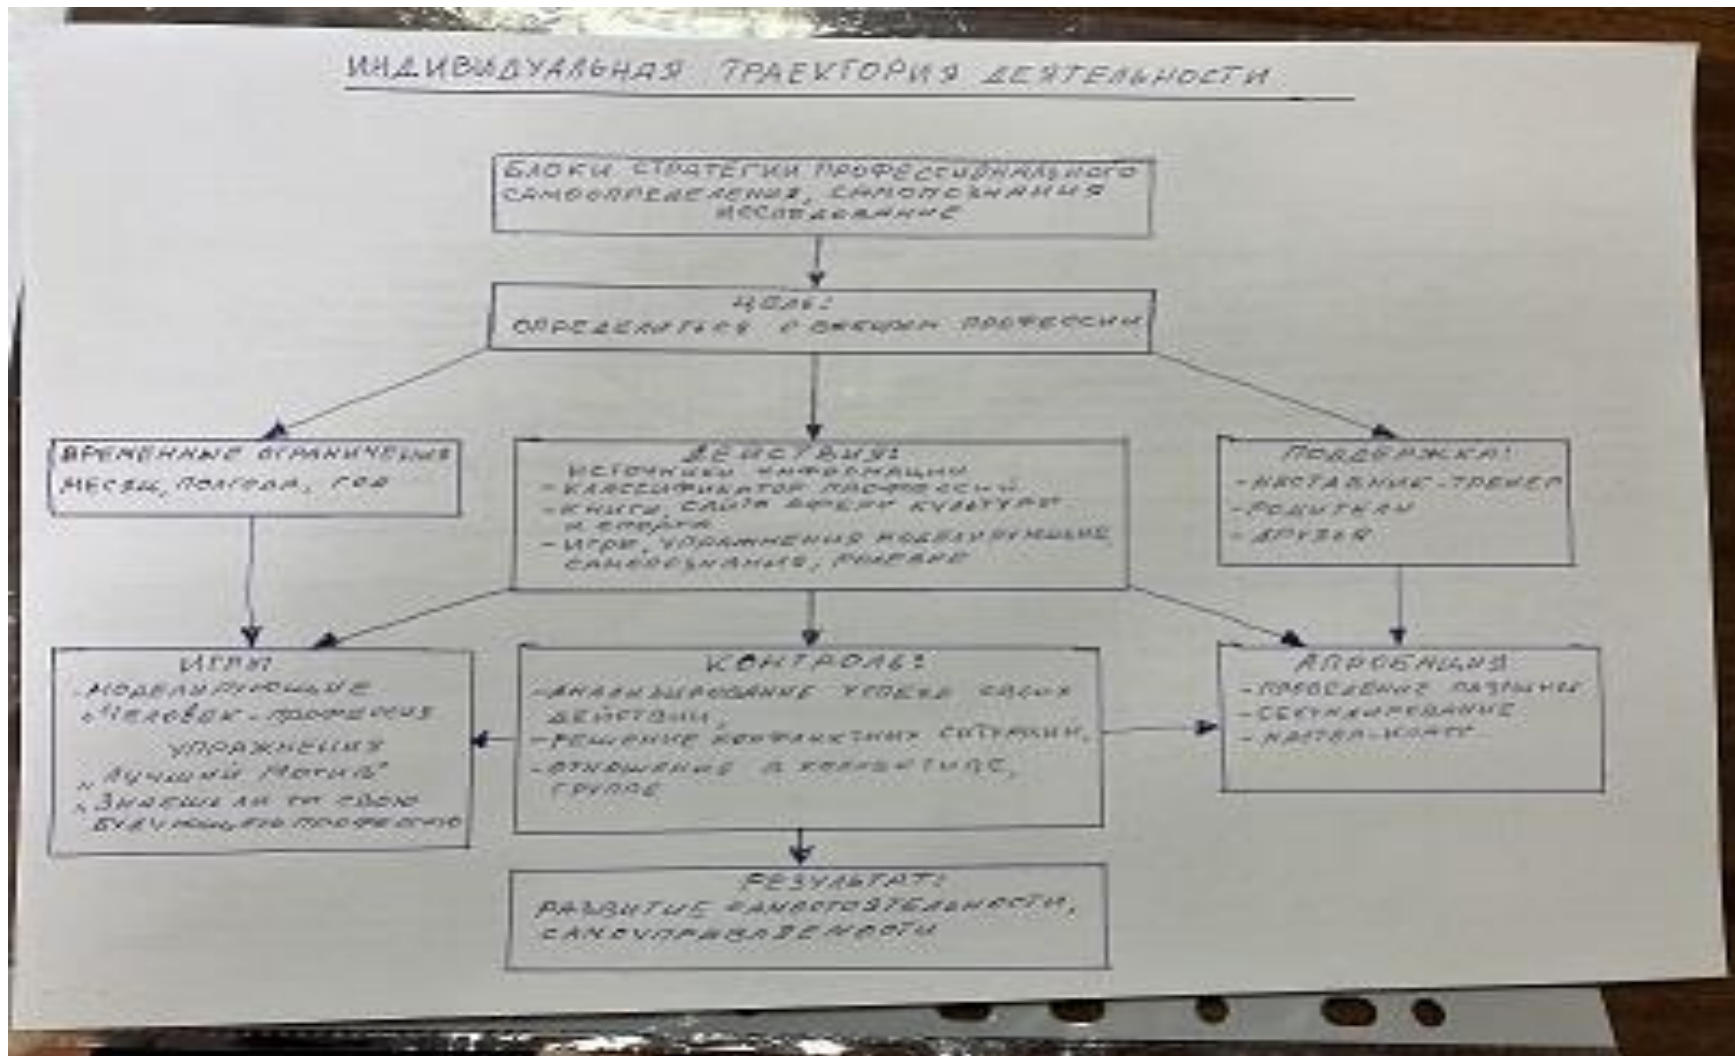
ИНДИВИДУАЛЬНАЯ ТРАЕКТОРИЯ ДЕЯТЕЛЬНОСТИ

БЛОКИ СТРАТЕГИИ ПРОФЕССИОНАЛЬНОГО САМООПРЕДЕЛЕНИЯ, САМОПОЗНАНИЯ ИССЛЕДОВАНИЕ

ЦЕЛЬ: ОПРЕДЕЛИТЬСЯ С ВЫБОРОМ ПРОФЕССИИ

ВРЕМЕННЫЕ ОГРАНИЧЕНИЯ
МЕСЯЦ, ПОЛГОДА, ГОД

ДЕЙСТВИЯ:
ИСТОЧНИКИ ИНФОРМАЦИИ
- КЛАССИФИКАТОР ПРОФЕССИЙ
- КНИГИ, САЙТЫ СФЕРЫ КУЛЬТУРЫ И СПОРТА
- ИГРЫ, УПРАЖНЕНИЯ МОДЕЛИРУЮЩИЕ САМОПОЗНАНИЕ, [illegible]

ПОДДЕРЖКА:
- НАСТАВНИК-ТРЕНЕР
- РОДИТЕЛИ
- ДРУЗЬЯ

ИГРЫ
- МОДЕЛИРУЮЩИЕ
„Человек - профессия"
УПРАЖНЕНИЯ
„Лучший Мотив"
„Знаешь ли ты свою будущую профессию"

КОНТРОЛЬ:
- АНАЛИЗИРОВАНИЕ УСПЕХА СВОИХ ДЕЙСТВИЙ,
- РЕШЕНИЕ КОНФЛИКТНЫХ СИТУАЦИЙ,
- ОТНОШЕНИЕ В КОЛЛЕКТИВЕ, ГРУППЕ

АПРОБАЦИЯ
- ПРОВЕДЕНИЕ ЗАНЯТИЙ
- СЕКУНДИРОВАНИЕ
- МАСТЕР-КЛАСС

РЕЗУЛЬТАТ:
РАЗВИТИЕ САМОСТОЯТЕЛЬНОСТИ, САМОУПРАВЛЯЕМОСТИ